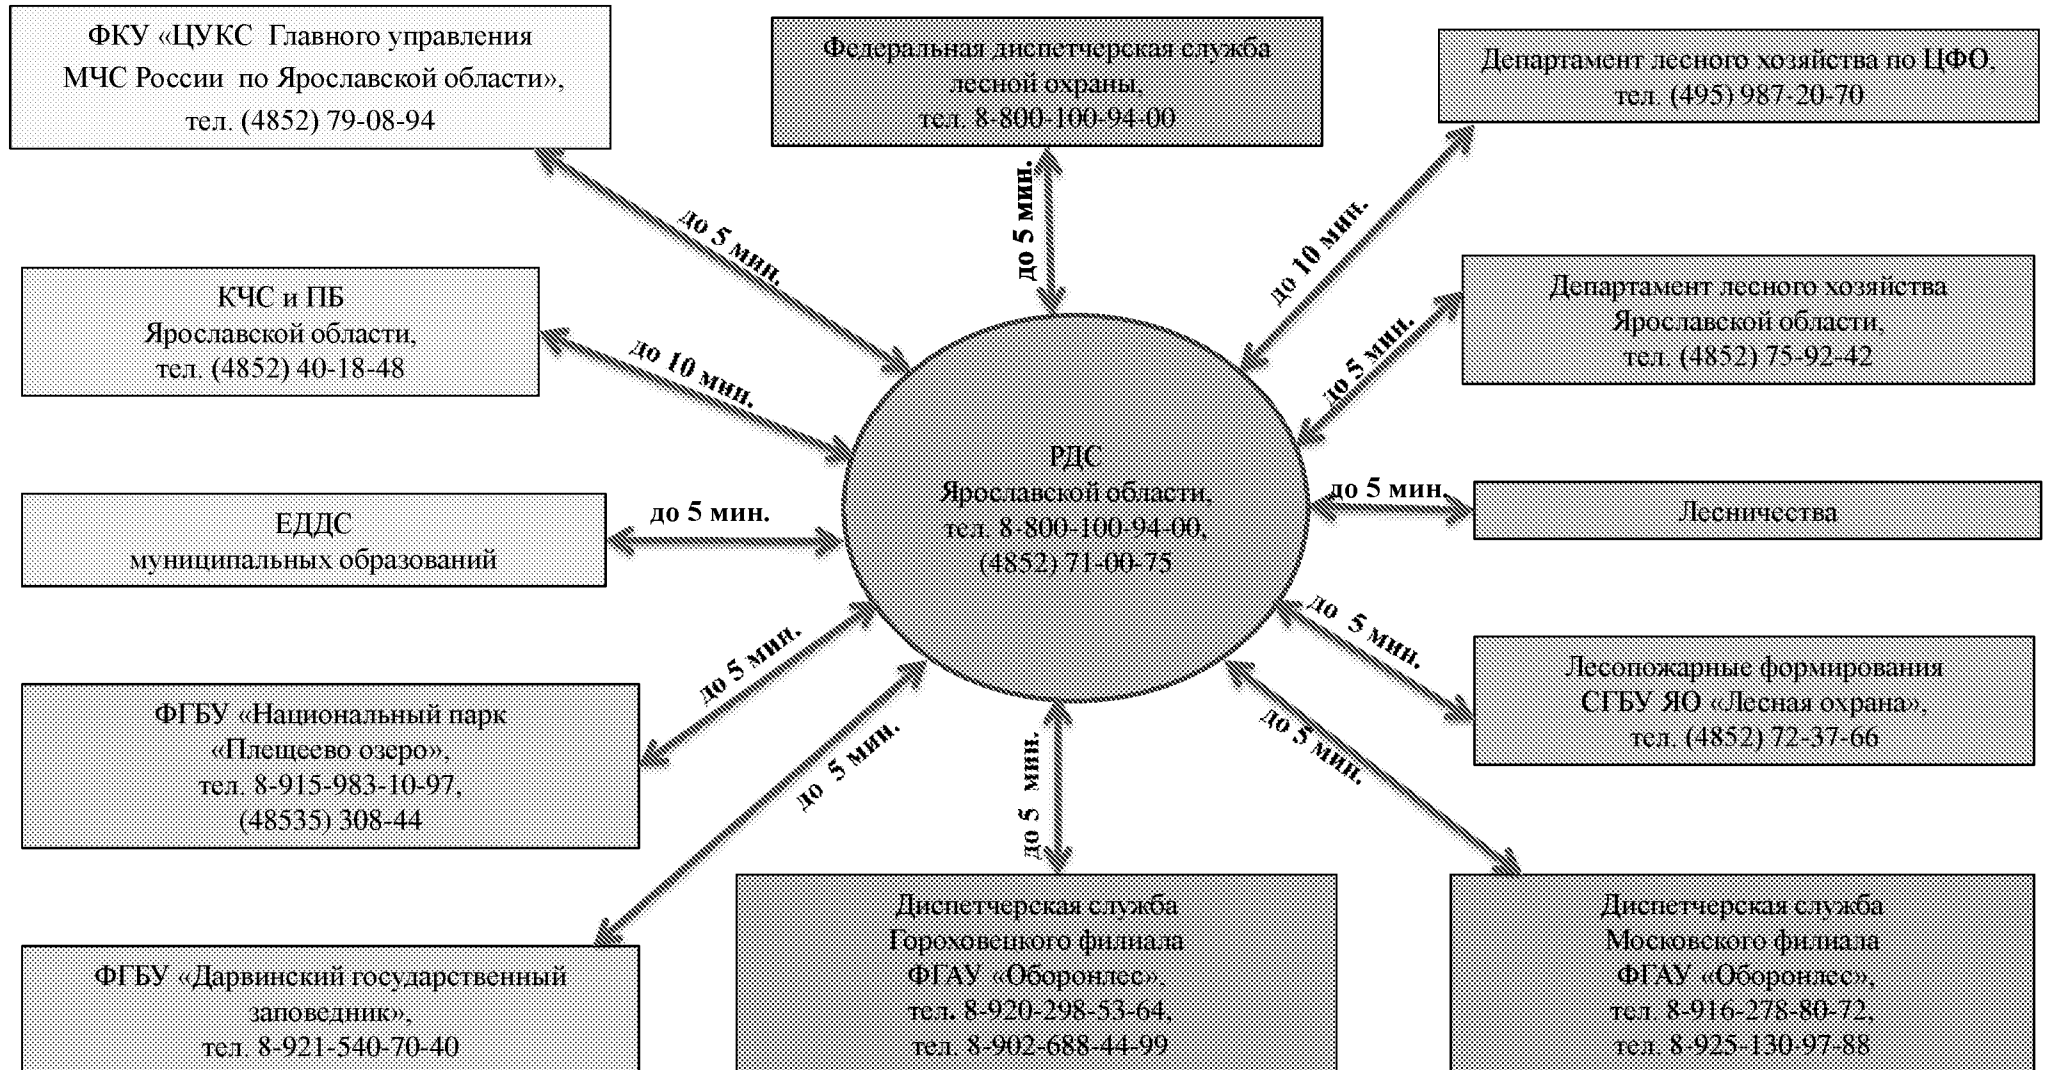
ФКУ «ЦУКС Главного управления МЧС России по Ярославской области», тел. (4852) 79-08-94

Федеральная диспетчерская служба лесной охраны, тел. 8-800-100-94-00

Департамент лесного хозяйства по ЦФО, тел. (495) 987-20-70

до 5 мин.

до 5 мин.

до 10 мин.

КЧС и ПБ Ярославской области, тел. (4852) 40-18-48

до 10 мин.

Департамент лесного хозяйства Ярославской области, тел. (4852) 75-92-42

до 5 мин.

РДС Ярославской области, тел. 8-800-100-94-00, (4852) 71-00-75

ЕДДС муниципальных образований

до 5 мин.

до 5 мин.

Лесничества

до 5 мин.

до 5 мин.

Лесопожарные формирования СГБУ ЯО «Лесная охрана», тел. (4852) 72-37-66

ФГБУ «Национальный парк «Плещеево озеро», тел. 8-915-983-10-97, (48535) 308-44

до 5 мин.

до 5 мин.

до 5 мин.

ФГБУ «Дарвинский государственный заповедник», тел. 8-921-540-70-40

Диспетчерская служба Гороховецкого филиала ФГАУ «Оборонлес», тел. 8-920-298-53-64, тел. 8-902-688-44-99

Диспетчерская служба Московского филиала ФГАУ «Оборонлес», тел. 8-916-278-80-72, тел. 8-925-130-97-88